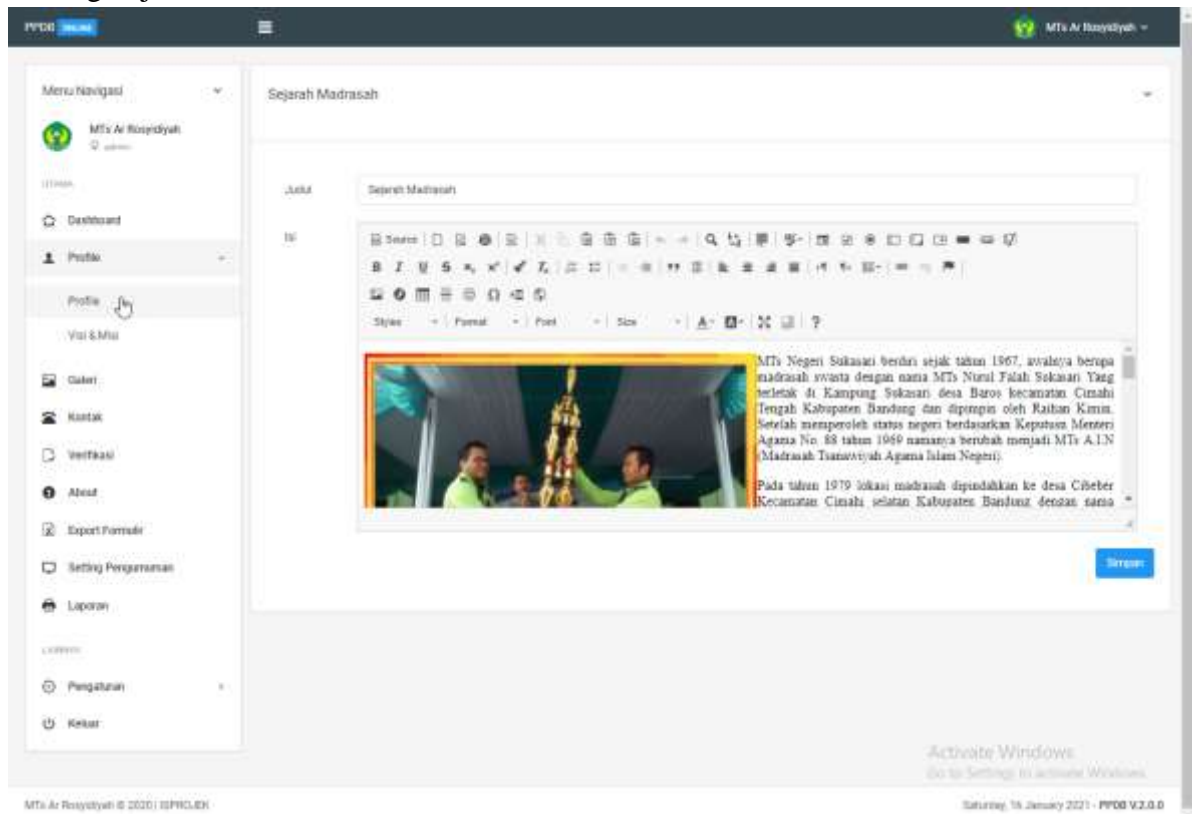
PPDB ONLINE

MTs Ar Rosyidiyah

Menu Navigasi

MTs Ar Rosyidiyah
admin

UTAMA

Dashboard

Profile

Profile

Visi & Misi

Galeri

Kontak

Verifikasi

About

Export Formulir

Setting Pengumuman

Laporan

LAINNYA

Pengaturan

Keluar

Sejarah Madrasah

Judul

Sejarah Madrasah

Isi

Source

Styles Format Font Size

MTs Negeri Sukasari berdiri sejak tahun 1967, awalnya berupa madrasah swasta dengan nama MTs Nurul Falah Sukasari Yang terletak di Kampung Sukasari desa Baros kecamatan Cimahi Tengah Kabupaten Bandung dan dipimpin oleh Raihan Kamin. Setelah memperoleh status negeri berdasarkan Keputusan Menteri Agama No. 88 tahun 1969 namanya berubah menjadi MTs A.I.N (Madrasah Tsanawiyah Agama Islam Negeri).

Pada tahun 1979 lokasi madrasah dipindahkan ke desa Cibeber Kecamatan Cimahi selatan Kabupaten Bandung dengan nama

Simpan

Activate Windows
Go to Settings to activate Windows.

MTs Ar Rosyidiyah © 2020 | ISPROJEK

Saturday, 16 January 2021 - PPDB V.2.0.0